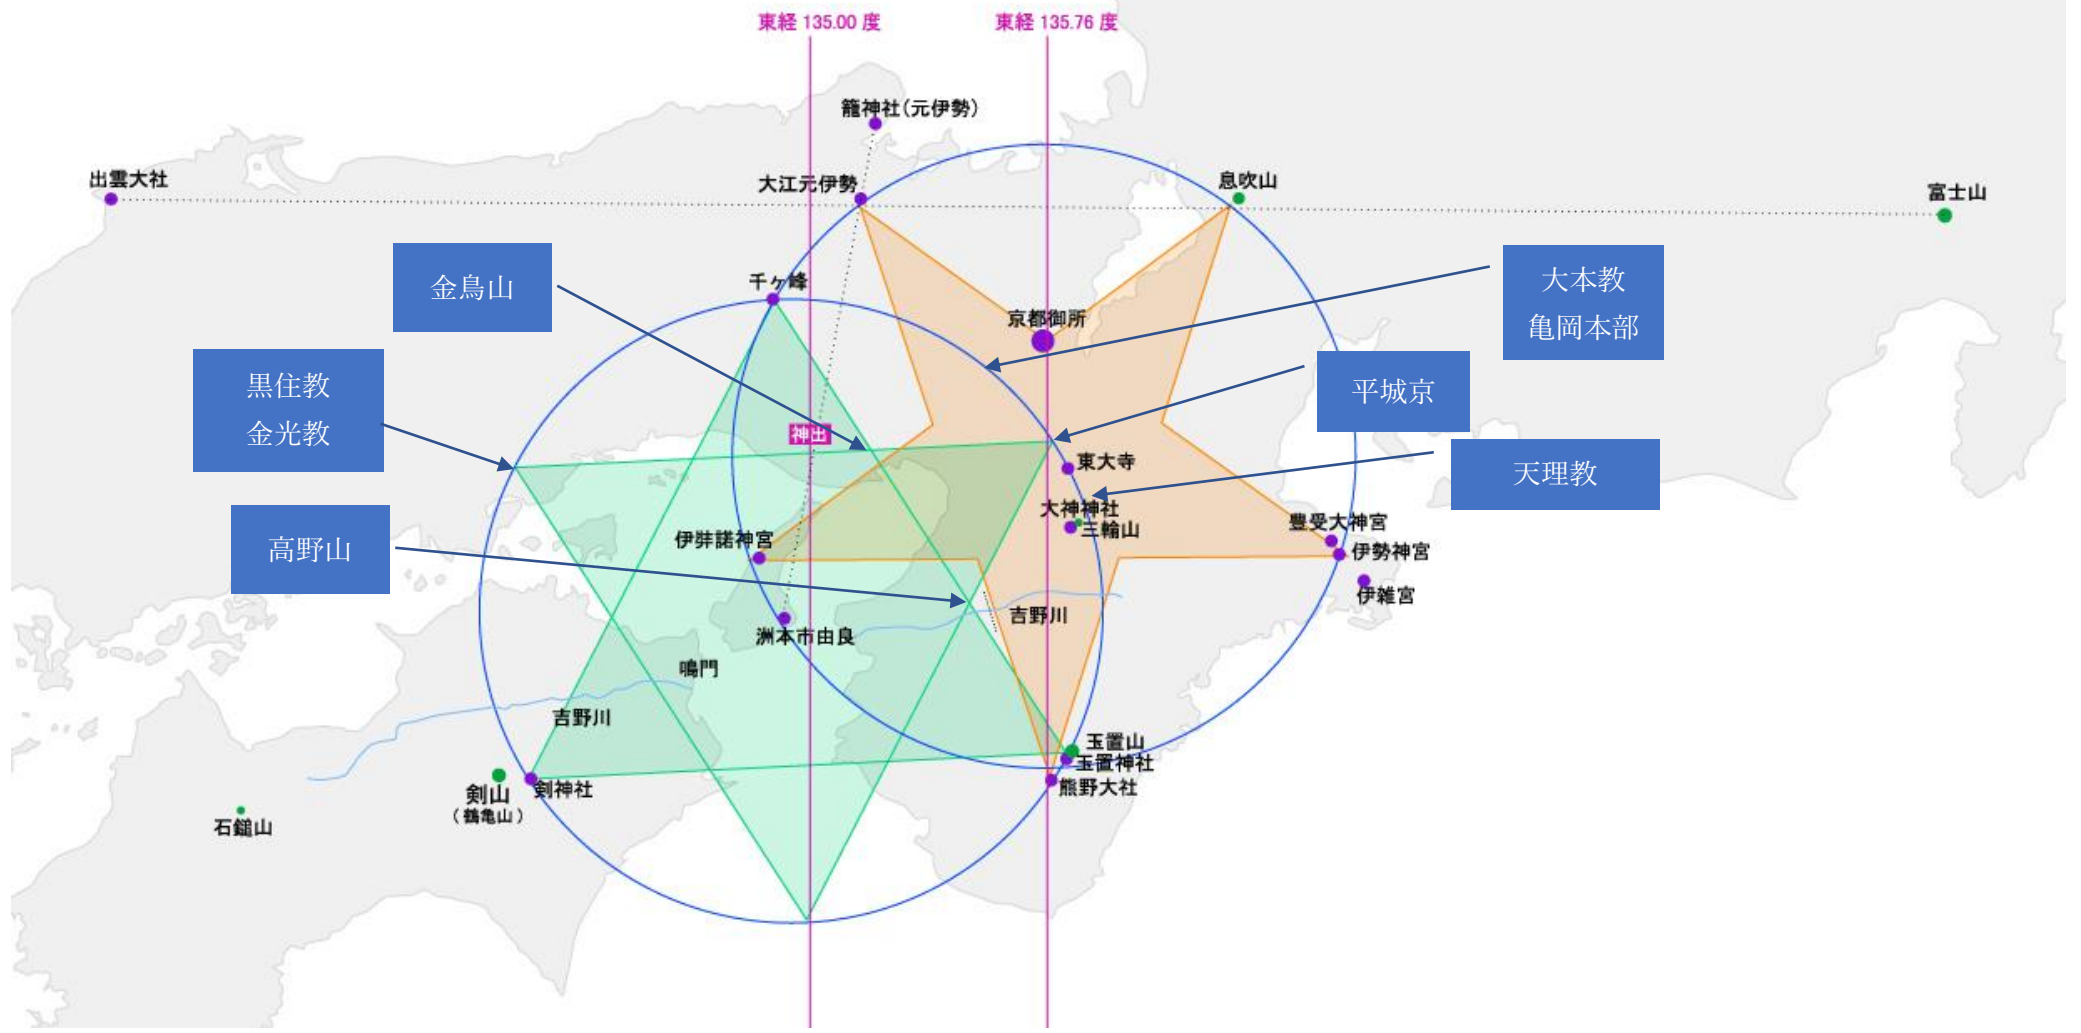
東経 135.00 度
東経 135.76 度
籠神社(元伊勢)
出雲大社
大江元伊勢
息吹山
富士山
金鳥山
千ヶ峰
大本教
亀岡本部
京都御所
黒住教
金光教
平城京
神出
東大寺
天理教
大神神社
三輪山
豊受大神宮
伊勢神宮
伊弉諾神宮
伊雑宮
高野山
吉野川
洲本市由良
鳴門
吉野川
玉置山
玉置神社
熊野大社
剣山
(鶴亀山)
剣神社
石鎚山